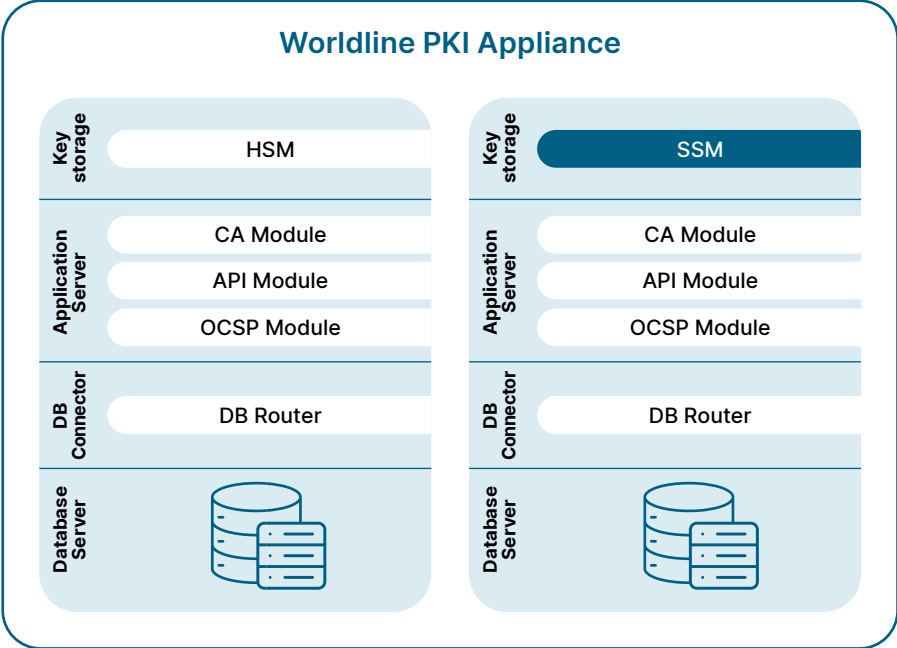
Worldline PKI Appliance

Key storage
HSM
Application Server
CA Module
API Module
OCSP Module
DB Connector
DB Router
Database Server

Key storage
SSM
Application Server
CA Module
API Module
OCSP Module
DB Connector
DB Router
Database Server